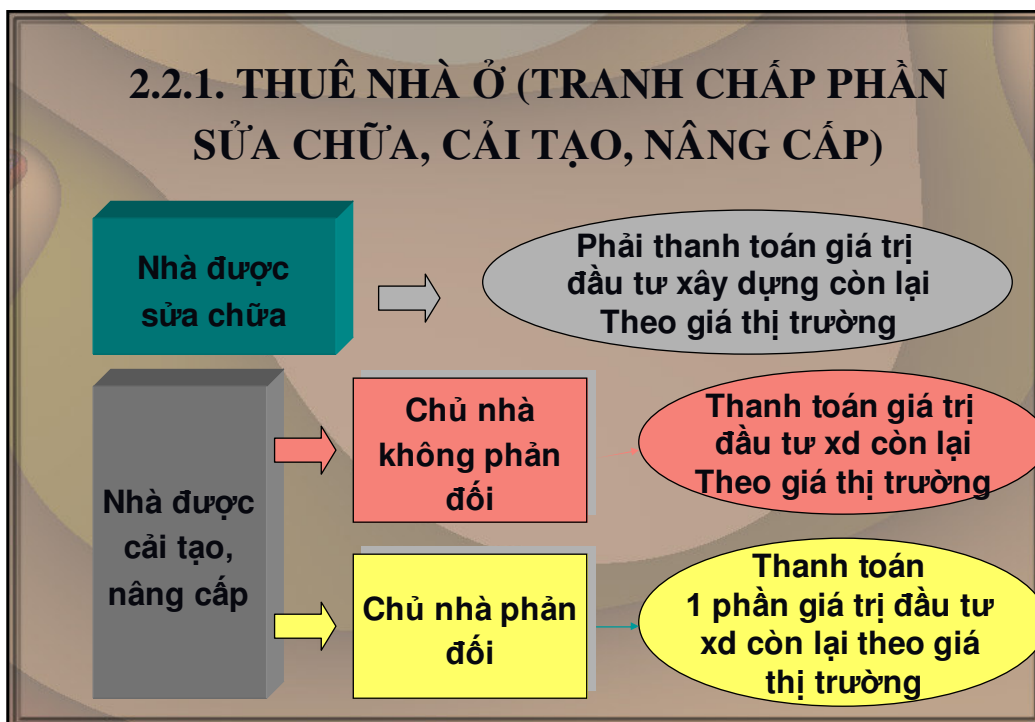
2.2.1. THUÊ NHÀ Ở (TRANH CHẤP PHẦN SỬA CHỮA, CẢI TẠO, NÂNG CẤP)

Nhà được sửa chữa

Phải thanh toán giá trị đầu tư xây dựng còn lại Theo giá thị trường

Nhà được cải tạo, nâng cấp

Chủ nhà không phản đối

Thanh toán giá trị đầu tư xd còn lại Theo giá thị trường

Chủ nhà phản đối

Thanh toán 1 phần giá trị đầu tư xd còn lại theo giá thị trường